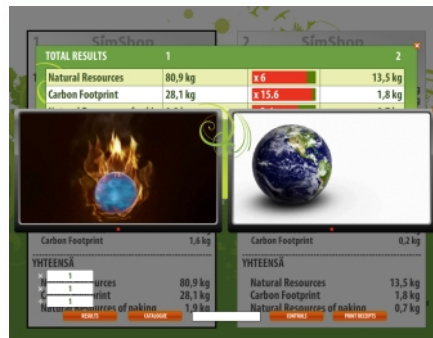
1 SimShop
2 SimShop

TOTAL RESULTS 1 2

| Natural Resources | 80,9 kg | x 6 | 13,5 kg |
|---|---|---|---|
| Carbon Footprint | 28,1 kg | x 15.6 | 1,8 kg |

Carbon Footprint 1,6 kg
Carbon Footprint 0,2 kg

YHTEENSÄ
1
1
1
Natural Resources 80,9 kg
Carbon Footprint 28,1 kg
Natural Resources of packing 1,9 kg

YHTEENSÄ
Natural Resources 13,5 kg
Carbon Footprint 1,8 kg
Natural Resources of packing 0,7 kg

RESULTS
CATALOGUE
CONTROLS
PRINT RECEIPTS